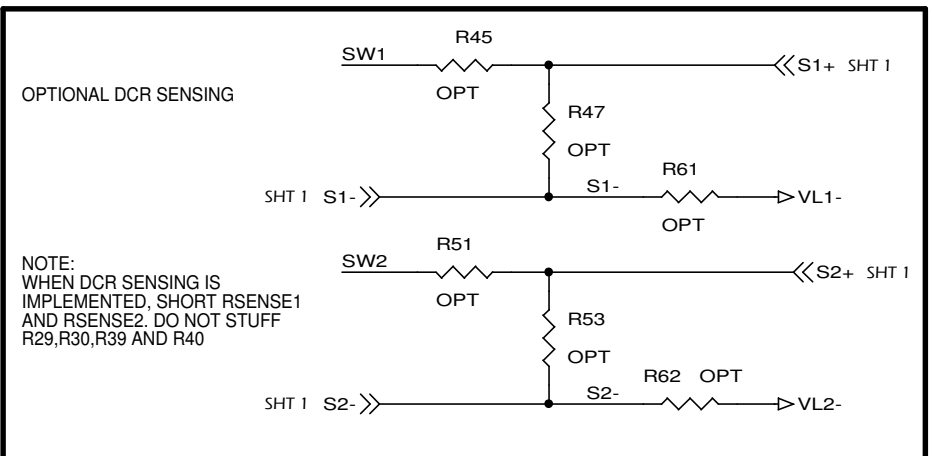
SW1
R45
OPT
S1+ SHT 1

OPTIONAL DCR SENSING

R47
OPT

SHT 1 S1-
S1-
R61
OPT
VL1-

NOTE:
WHEN DCR SENSING IS IMPLEMENTED, SHORT RSENSE1 AND RSENSE2. DO NOT STUFF R29,R30,R39 AND R40

SW2
R51
OPT
S2+ SHT 1

R53
OPT

SHT 1 S2-
S2-
R62 OPT
VL2-